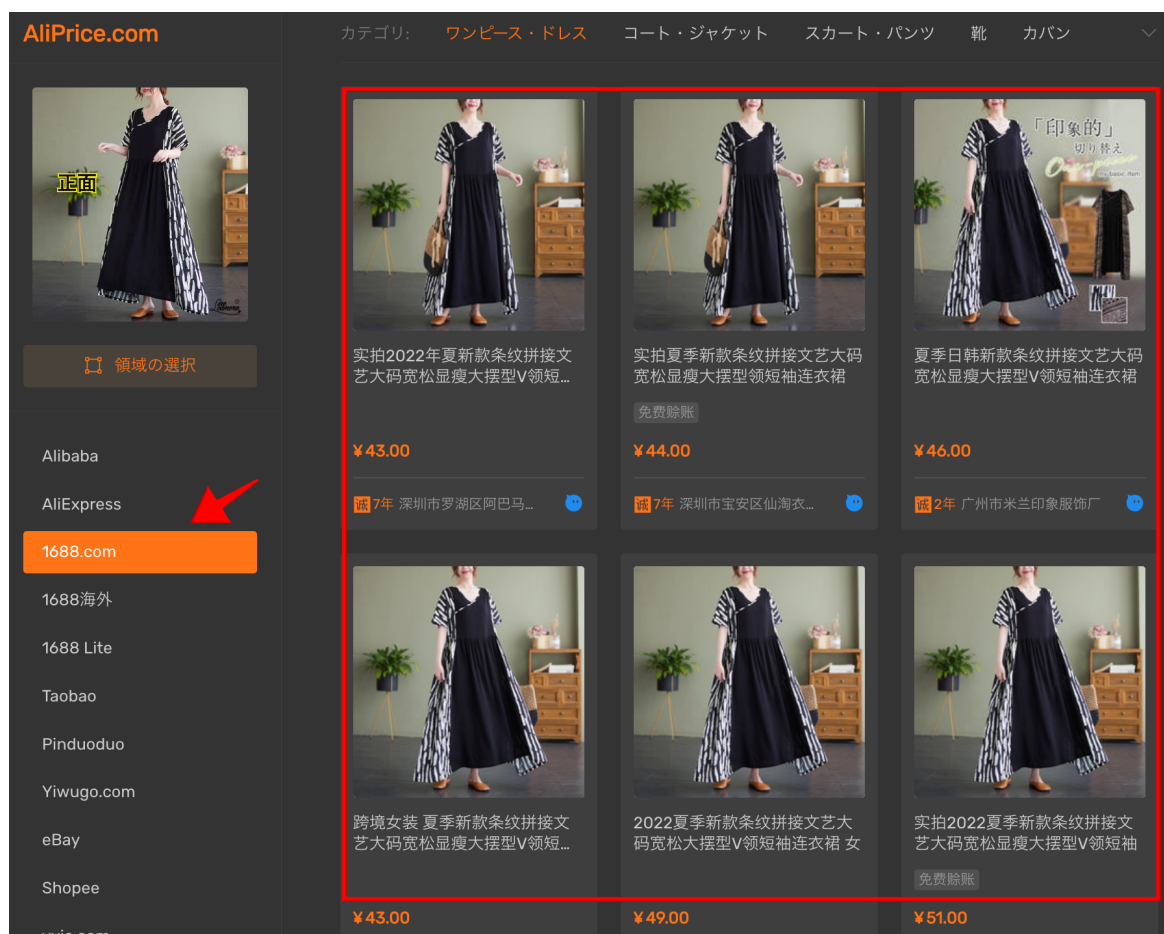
AliPrice.com

カテゴリ: ワンピース・ドレス コート・ジャケット スカート・パンツ 靴 カバン

正面

領域の選択

Alibaba

AliExpress

1688.com

1688海外

1688 Lite

Taobao

Pinduoduo

Yiwugo.com

eBay

Shopee

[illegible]

实拍2022年夏新款条纹拼接文艺大码宽松显瘦大摆型V领短...

¥43.00

诚 7年 深圳市罗湖区阿巴马...

实拍夏季新款条纹拼接文艺大码宽松显瘦大摆型领短袖连衣裙

免费赊账

¥44.00

诚 7年 深圳市宝安区仙淘衣...

「印象的」切り替え

夏季日韩新款条纹拼接文艺大码宽松显瘦大摆型V领短袖连衣裙

¥46.00

诚 2年 广州市米兰印象服饰厂

跨境女装 夏季新款条纹拼接文艺大码宽松显瘦大摆型V领短...

¥43.00

2022夏季新款条纹拼接文艺大码宽松大摆型V领短袖连衣裙 女

¥49.00

实拍2022夏季新款条纹拼接文艺大码宽松显瘦大摆型V领短袖

免费赊账

¥51.00